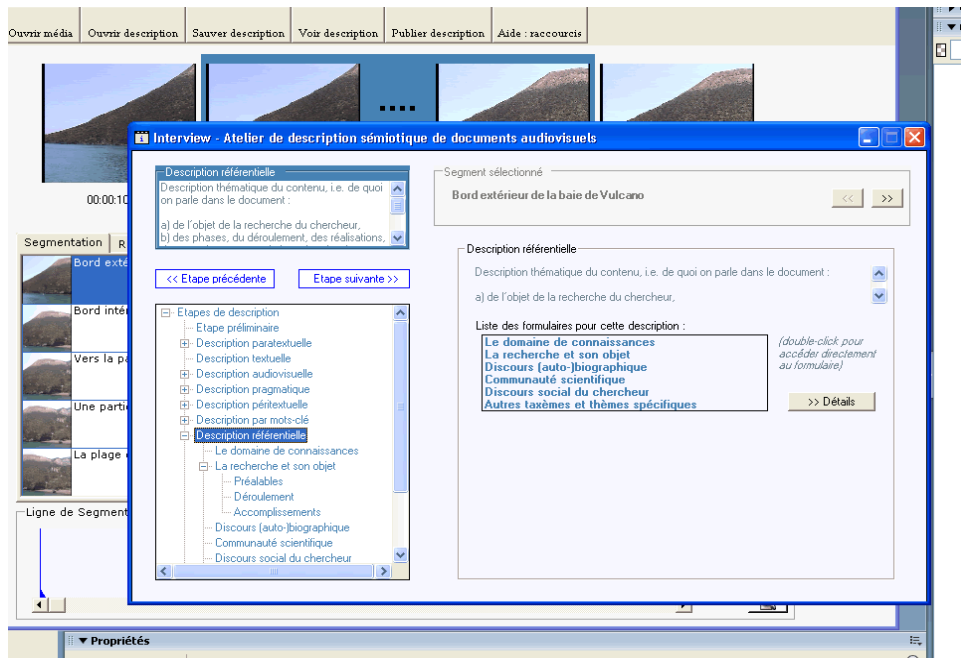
Ouvrir média | Ouvrir description | Sauver description | Voir description | Publier description | Aide : raccourcis

....

00:00:10

Segmentation | R

Bord exté

Bord intér

Vers la pa

Une parti

La plage

Ligne de Segment

Interview - Atelier de description sémiotique de documents audiovisuels

Description référentielle
Description thématique du contenu, i.e. de quoi on parle dans le document :

a) de l'objet de la recherche du chercheur,
b) des phases, du déroulement, des réalisations,

Segment sélectionné
Bord extérieur de la baie de Vulcano

<< | >>

<< Etape précédente | Etape suivante >>

Etapes de description
Etape préliminaire
Description paratextuelle
Description textuelle
Description audiovisuelle
Description pragmatique
Description péritextuelle
Description par mots-clé
Description référentielle
Le domaine de connaissances
La recherche et son objet
Préalables
Déroulement
Accomplissements
Discours (auto-)biographique
Communauté scientifique
Discours social du chercheur

Description référentielle
Description thématique du contenu, i.e. de quoi on parle dans le document :
a) de l'objet de la recherche du chercheur,

Liste des formulaires pour cette description :
Le domaine de connaissances
La recherche et son objet
Discours (auto-)biographique
Communauté scientifique
Discours social du chercheur
Autres taxèmes et thèmes spécifiques

(double-click pour accéder directement au formulaire)

>> Détails

▼ Propriétés